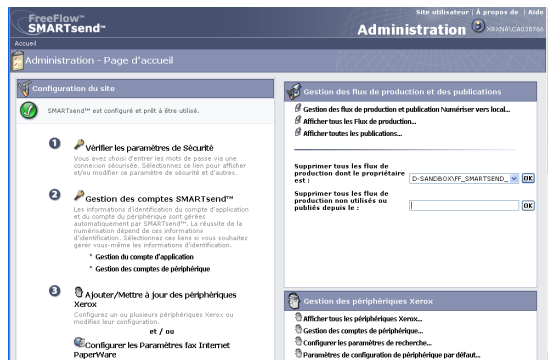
FreeFlow™ SMARTsend™

Site utilisateur | À propos de | Aide

Administration

XRXNA\CA038766

Accueil

Administration - Page d'accueil

Configuration du site

SMARTsend™ est configuré et prêt à être utilisé.

1 Vérifier les paramètres de Sécurité

Vous avez choisi d'entrer les mots de passe via une connexion sécurisée. Sélectionnez ce lien pour afficher et/ou modifier ce paramètre de sécurité et d'autres.

2 Gestion des comptes SMARTsend™

Les informations d'identification du compte d'application et du compte du périphérique sont gérées automatiquement par SMARTsend™. La réussite de la numérisation dépend de ces informations d'identification. Sélectionnez ces liens si vous souhaitez gérer vous-même les informations d'identification.

* Gestion du compte d'application

* Gestion des comptes de périphérique

3 Ajouter/Mettre à jour des périphériques Xerox

Configurez un ou plusieurs périphériques Xerox ou modifiez leur configuration.

et / ou

Configurer les Paramètres fax Internet PaperWare

Gestion des flux de production et des publications

Gestion des flux de production et publication Numériser vers local...

Afficher tous les Flux de production...

Afficher toutes les publications...

Supprimer tous les flux de production dont le propriétaire est :

D-SANDBOX\FF_SMARTSEND_

OK

Supprimer tous les flux de production non utilisés ou publiés depuis le :

OK

Gestion des périphériques Xerox

Afficher tous les périphériques Xerox...

Gestion des comptes de périphérique...

Configurer les paramètres de recherche...

Paramètres de configuration de périphérique par défaut...